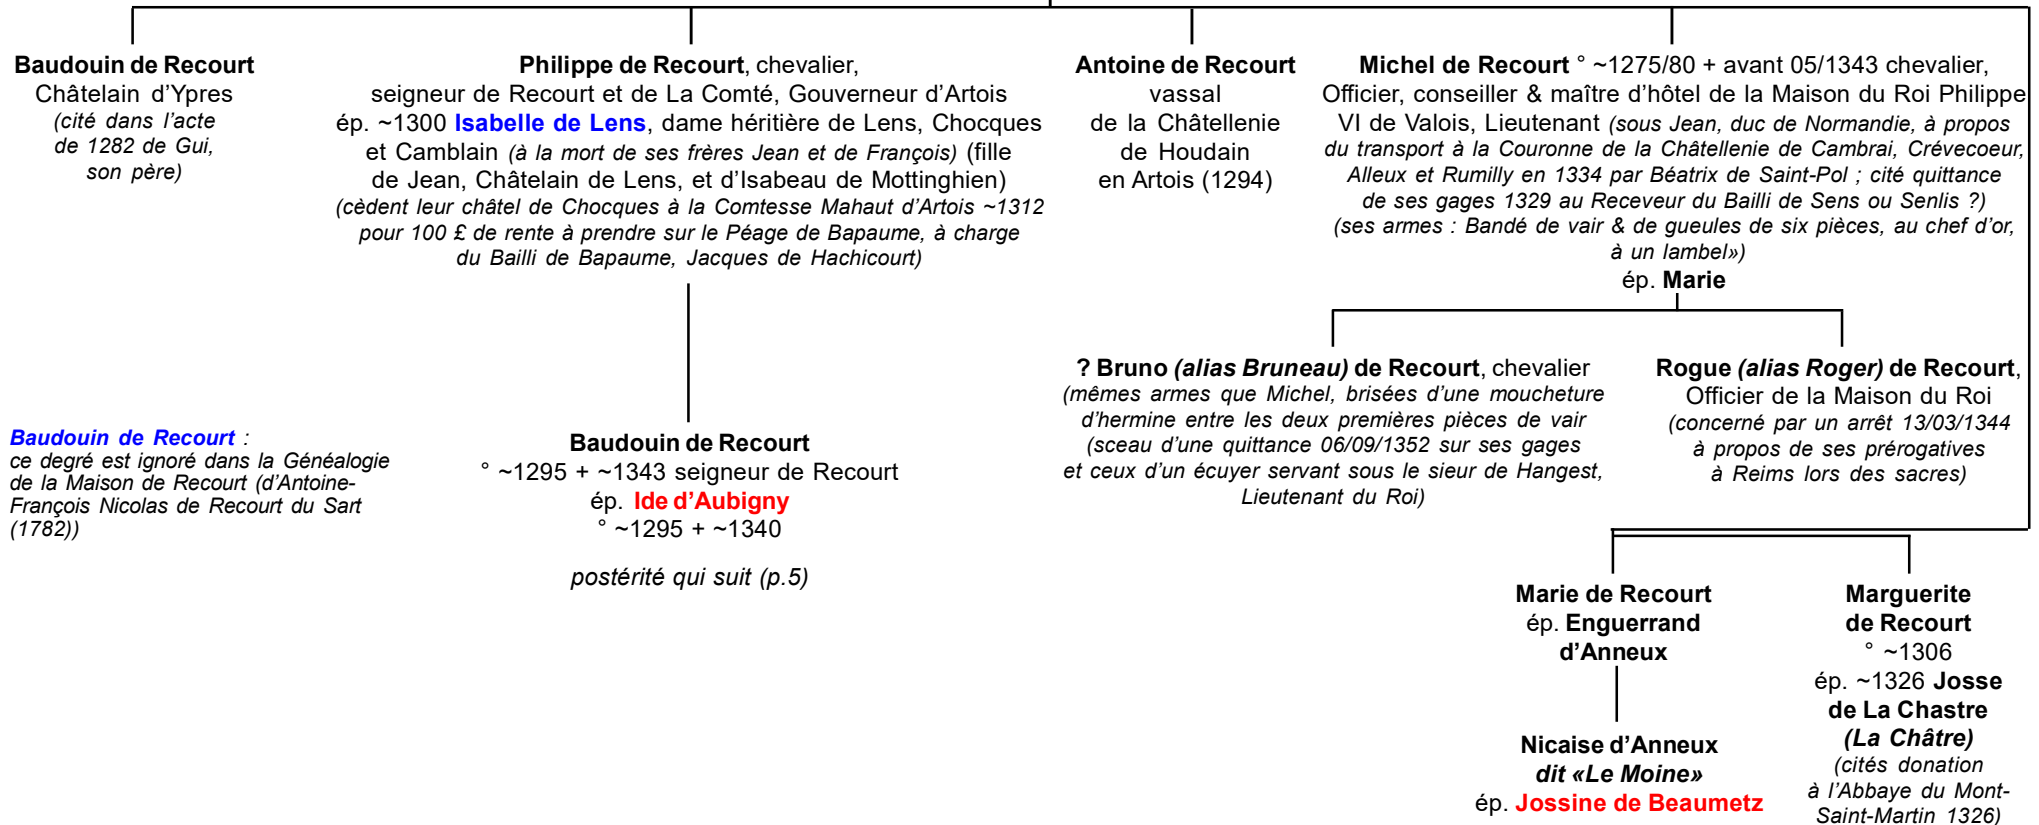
**Baudouin de Recourt**
Châtelain d'Ypres
*(cité dans l'acte de 1282 de Gui, son père)*

**Philippe de Recourt**, chevalier, seigneur de Recourt et de La Comté, Gouverneur d'Artois
ép. ~1300 **Isabelle de Lens**, dame héritière de Lens, Chocques et Camblain *(à la mort de ses frères Jean et de François)* (fille de Jean, Châtelain de Lens, et d'Isabeau de Mottinghien)
*(cèdent leur châtel de Chocques à la Comtesse Mahaut d'Artois ~1312 pour 100 £ de rente à prendre sur le Péage de Bapaume, à charge du Bailli de Bapaume, Jacques de Hachicourt)*

**Antoine de Recourt**
vassal de la Châtellenie de Houdain en Artois (1294)

**Michel de Recourt** ° ~1275/80 + avant 05/1343 chevalier, Officier, conseiller & maître d'hôtel de la Maison du Roi Philippe VI de Valois, Lieutenant *(sous Jean, duc de Normandie, à propos du transport à la Couronne de la Châtellenie de Cambrai, Crévecoeur, Alleux et Rumilly en 1334 par Béatrix de Saint-Pol ; cité quittance de ses gages 1329 au Receveur du Bailli de Sens ou Senlis ?)*
*(ses armes : Bandé de vair & de gueules de six pièces, au chef d'or, à un lambel»)*
ép. **Marie**

**? Bruno *(alias Bruneau)* de Recourt**, chevalier
*(mêmes armes que Michel, brisées d'une moucheture d'hermine entre les deux premières pièces de vair (sceau d'une quittance 06/09/1352 sur ses gages et ceux d'un écuyer servant sous le sieur de Hangest, Lieutenant du Roi)*

**Rogue *(alias Roger)* de Recourt**,
Officier de la Maison du Roi
*(concerné par un arrêt 13/03/1344 à propos de ses prérogatives à Reims lors des sacres)*

***Baudouin de Recourt*** *:*
*ce degré est ignoré dans la Généalogie de la Maison de Recourt (d'Antoine-François Nicolas de Recourt du Sart (1782))*

**Baudouin de Recourt**
° ~1295 + ~1343 seigneur de Recourt
ép. **Ide d'Aubigny**
° ~1295 + ~1340

*postérité qui suit (p.5)*

**Marie de Recourt**
ép. **Enguerrand d'Anneux**

**Nicaise d'Anneux**
***dit «Le Moine»***
ép. **Jossine de Beaumetz**

**Marguerite de Recourt**
° ~1306
ép. ~1326 **Josse de La Chastre *(La Châtre)***
*(cités donation à l'Abbaye du Mont-Saint-Martin 1326)*